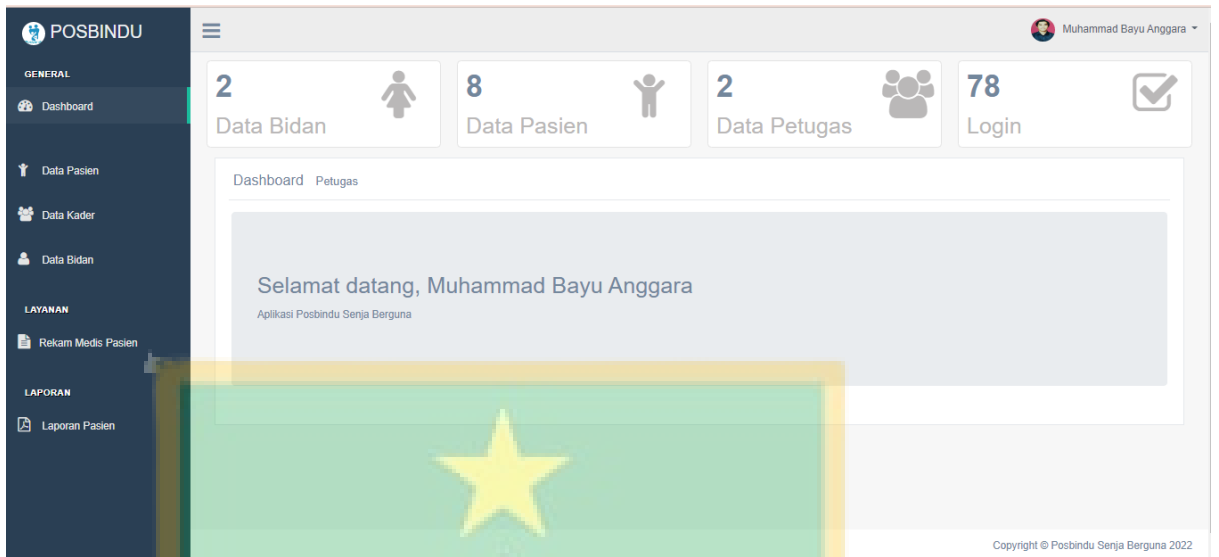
POSBINDU

Muhammad Bayu Anggara

GENERAL

Dashboard

Data Pasien

Data Kader

Data Bidan

LAYANAN

Rekam Medis Pasien

LAPORAN

Laporan Pasien

2
Data Bidan

8
Data Pasien

2
Data Petugas

78
Login

Dashboard Petugas

Selamat datang, Muhammad Bayu Anggara

Aplikasi Posbindu Senja Berguna

Copyright © Posbindu Senja Berguna 2022